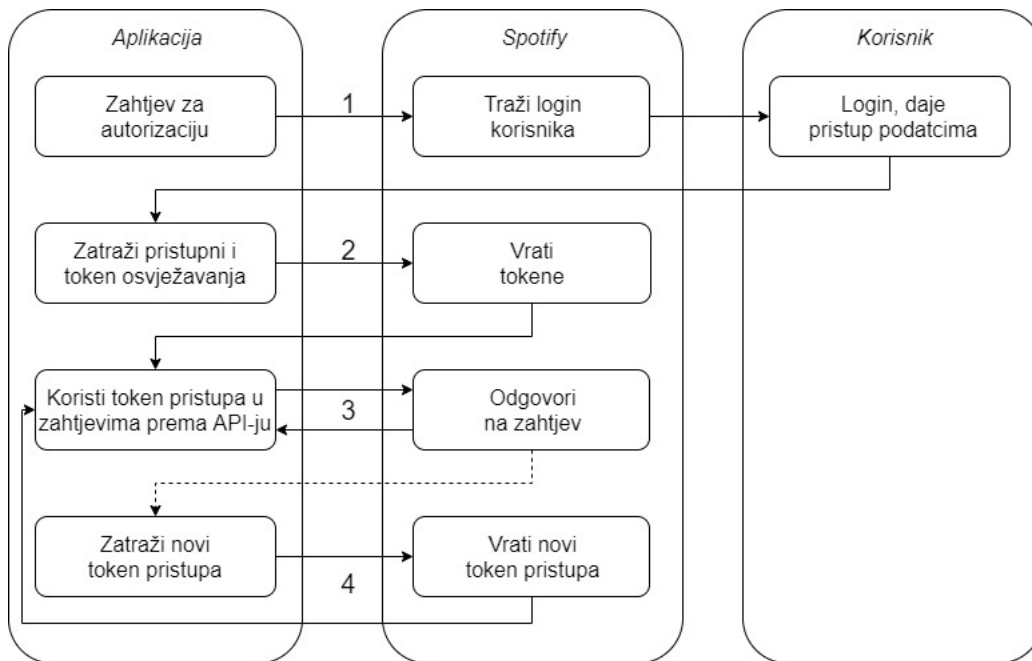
Aplikacija

Spotify

Korisnik

Zahtjev za autorizaciju

1

Traži login korisnika

Login, daje pristup podatcima

Zatraži pristupni i token osvježavanja

2

Vrati tokene

Koristi token pristupa u zahtjevima prema API-ju

3

Odgovori na zahtjev

Zatraži novi token pristupa

4

Vrati novi token pristupa